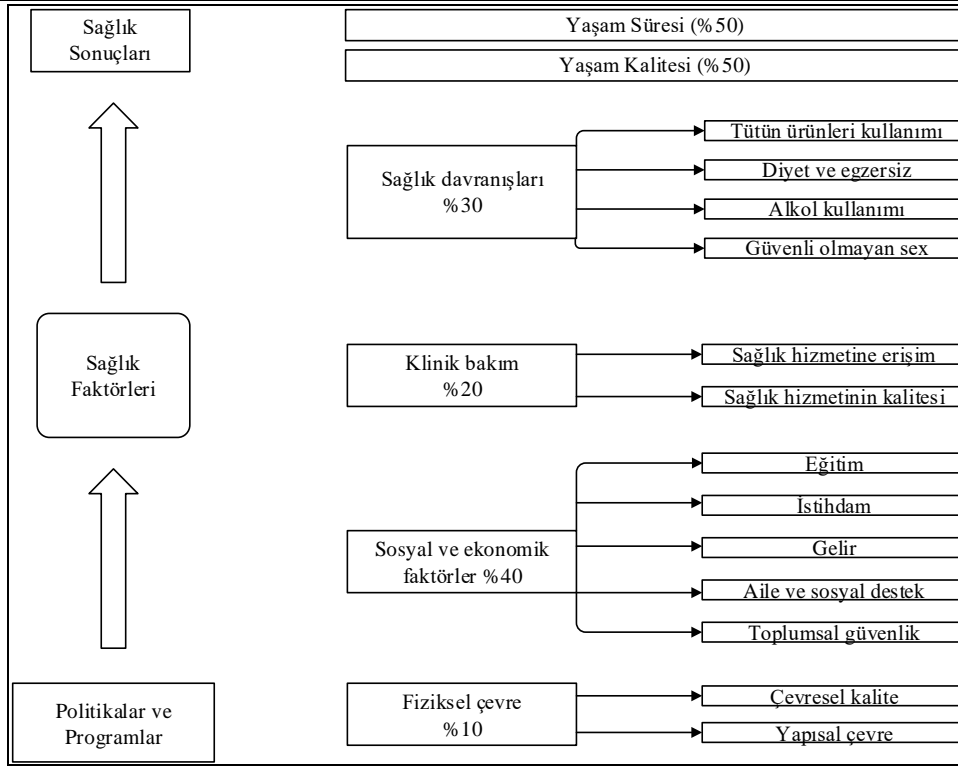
Sağlık Sonuçları

Yaşam Süresi (%50)

Yaşam Kalitesi (%50)

Sağlık davranışları %30

Tütün ürünleri kullanımı

Diyet ve egzersiz

Alkol kullanımı

Güvenli olmayan sex

Sağlık Faktörleri

Klinik bakım %20

Sağlık hizmetine erişim

Sağlık hizmetinin kalitesi

Sosyal ve ekonomik faktörler %40

Eğitim

İstihdam

Gelir

Aile ve sosyal destek

Toplumsal güvenlik

Politikalar ve Programlar

Fiziksel çevre %10

Çevresel kalite

Yapısal çevre